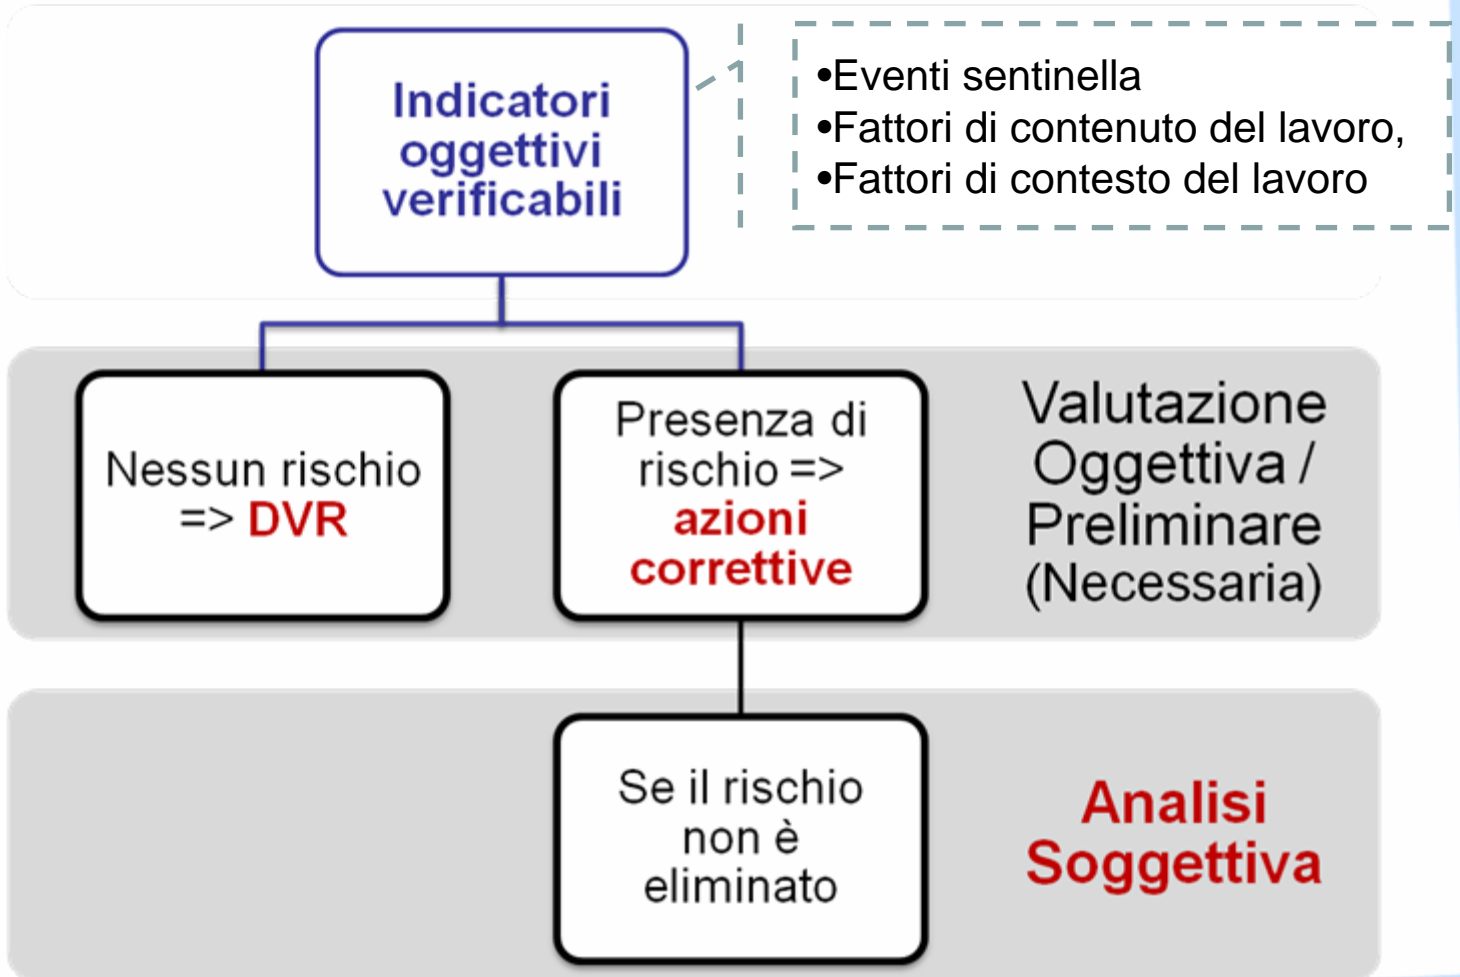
Indicatori oggettivi verificabili

•Eventi sentinella
•Fattori di contenuto del lavoro,
•Fattori di contesto del lavoro

Nessun rischio => DVR

Presenza di rischio => azioni correttive

Valutazione Oggettiva / Preliminare (Necessaria)

Se il rischio non è eliminato

Analisi Soggettiva